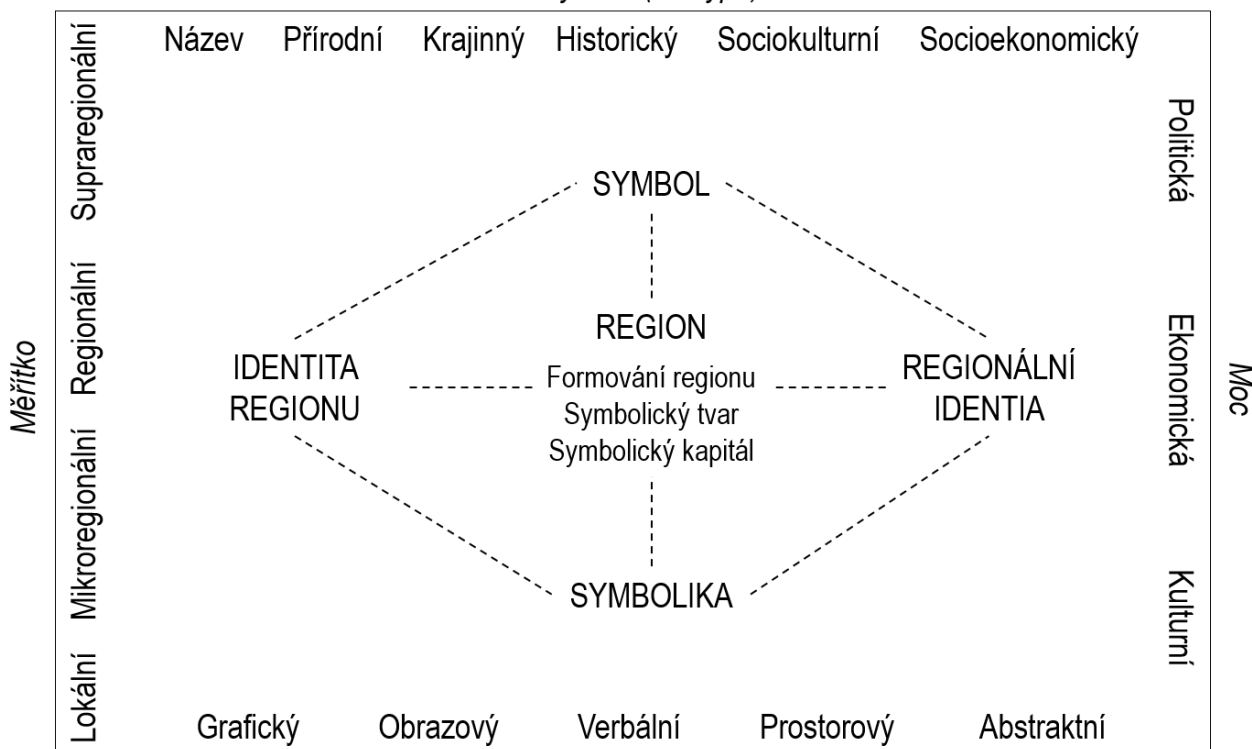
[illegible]

Název Přírodní Krajinný Historický Sociokulturní Socioekonomický

Měřítko

Supraregionální Regionální Mikroregionální Lokální

SYMBOL

REGION

IDENTITA REGIONU

Formování regionu
Symbolický tvar
Symbolický kapitál

REGIONÁLNÍ IDENTIA

SYMBOLIKA

Politická Ekonomická Kulturní

Moc

Grafický Obrazový Verbální Prostorový Abstraktní